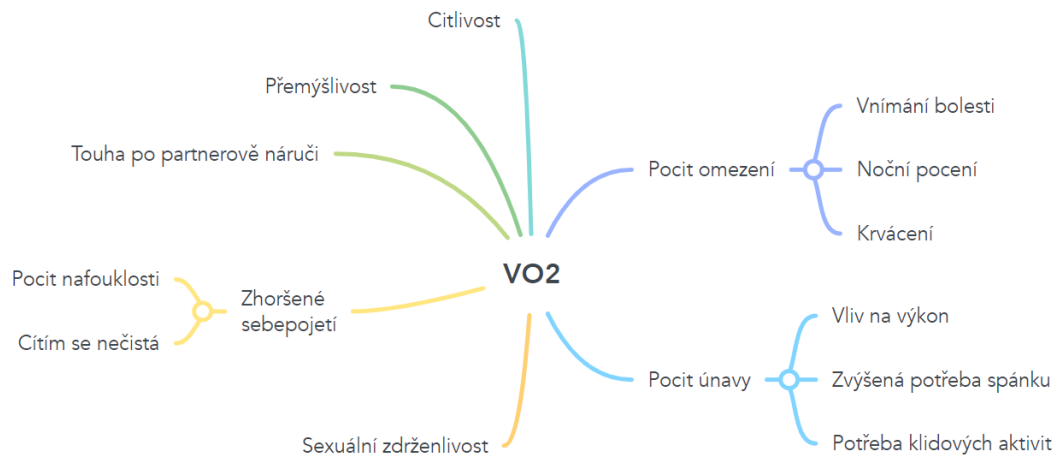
Citlivost

Přemýšlivost

Touha po partnerově náruči

Pocit omezení

Vnímání bolesti

Noční pocení

Krvácení

VO2

Pocit nafouklosti

Zhoršené sebepojetí

Cítím se nečistá

Vliv na výkon

Pocit únavy

Zvýšená potřeba spánku

Potřeba klidových aktivit

Sexuální zdrženlivost